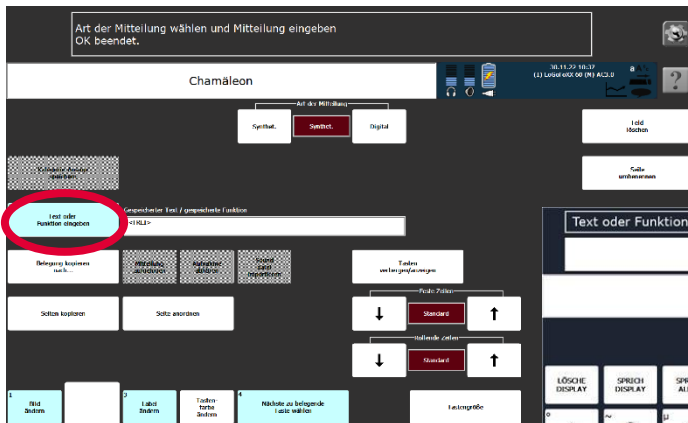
Art der Mitteilung wählen und Mitteilung eingeben
OK beendet.

Chamäleon

30.11.22 10:37
(1) LoboLeXX 60 (N) AC3.0

?

Art der Mitteilung

Synthet.

Symbol.

Digital

Feld löschen

Seite umbenennen

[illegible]

Text oder Funktion eingeben

Gespeicherter Text / gespeicherte Funktion

<?1KLI>

Text oder Funktion

Belegung kopieren nach...

Mitteilung aufnehmen

Aufnahme abhören

Sound Datei importieren

Tasten verbergen/anzeigen

Feste Zeilen

Standard

Seiten kopieren

Seite anordnen

Rollende Zeilen

Standard

1
Bild ändern

2
Label ändern

Tastenfarbe ändern

4
Nächste zu belegende Taste wählen

Tastengröße

LÖSCHE DISPLAY

SPRICH DISPLAY

SPR AL